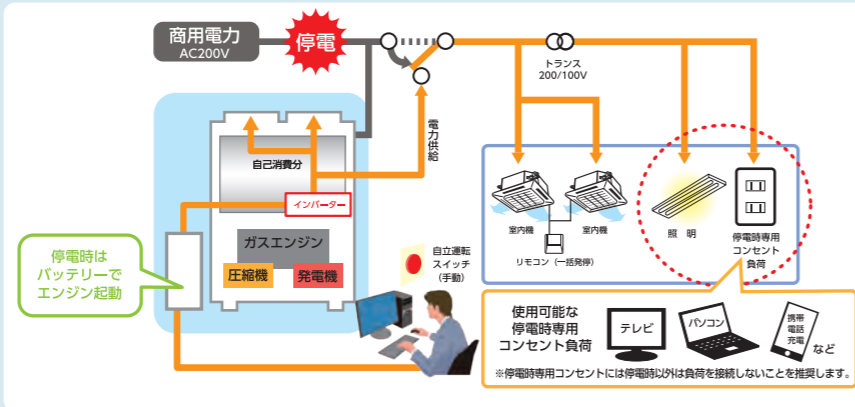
商用電力
AC200V

停電

トランス
200/100V

電力供給

自己消費分

インバーター

ガスエンジン

圧縮機

発電機

停電時は
バッテリーで
エンジン起動

室内機

室内機

リモコン（一括発停）

照　明

停電時専用
コンセント
負荷

自立運転
スイッチ
（手動）

使用可能な
停電時専用
コンセント負荷

テレビ

パソコン

携帯
電話
充電

など

※停電時専用コンセントには停電時以外は負荷を接続しないことを推奨します。